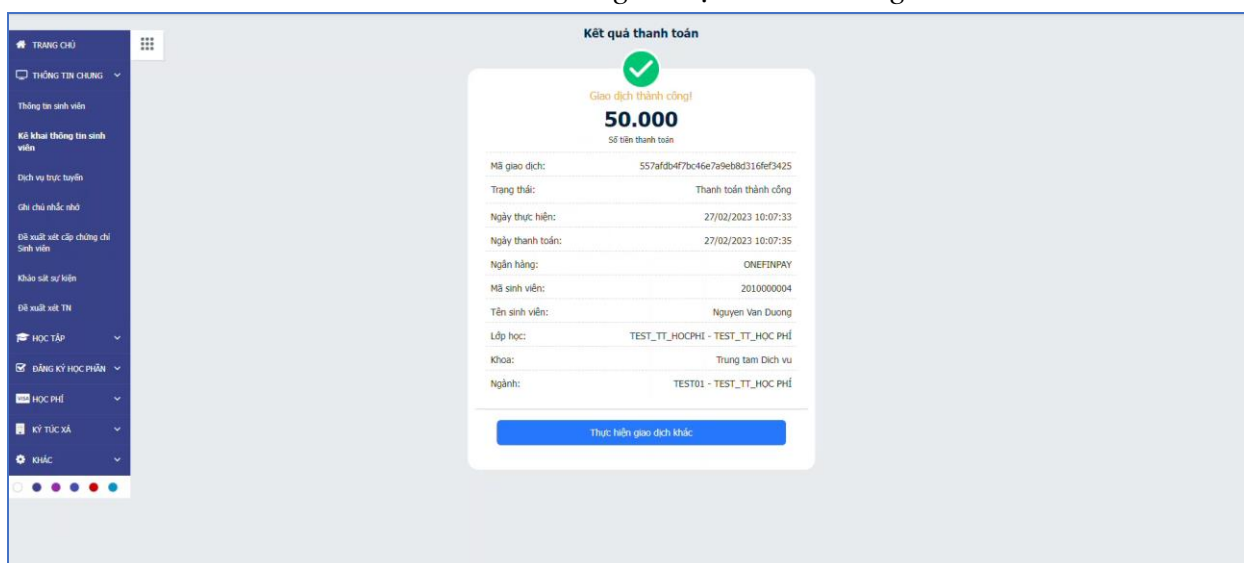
TRANG CHỦ

THÔNG TIN CHUNG

Thông tin sinh viên

Kê khai thông tin sinh viên

Dịch vụ trực tuyến

Ghi chú nhắc nhở

Đề xuất xét cấp chứng chỉ Sinh viên

Khảo sát sự kiện

Đề xuất xét TN

HỌC TẬP

ĐĂNG KÝ HỌC PHẦN

HỌC PHÍ

KÝ TÚC XÁ

KHÁC

Kết quả thanh toán

Giao dịch thành công!

50.000

Số tiền thanh toán

| | |
|---|---|
| Mã giao dịch: | 557afdb4f7bc46e7a9eb8d316fef3425 |
| Trạng thái: | Thanh toán thành công |
| Ngày thực hiện: | 27/02/2023 10:07:33 |
| Ngày thanh toán: | 27/02/2023 10:07:35 |
| Ngân hàng: | ONEFINPAY |
| Mã sinh viên: | 2010000004 |
| Tên sinh viên: | Nguyen Van Duong |
| Lớp học: | TEST_TT_HOCPHI - TEST_TT_HỌC PHÍ |
| Khoa: | Trung tam Dich vu |
| Ngành: | TEST01 - TEST_TT_HỌC PHÍ |

Thực hiện giao dịch khác